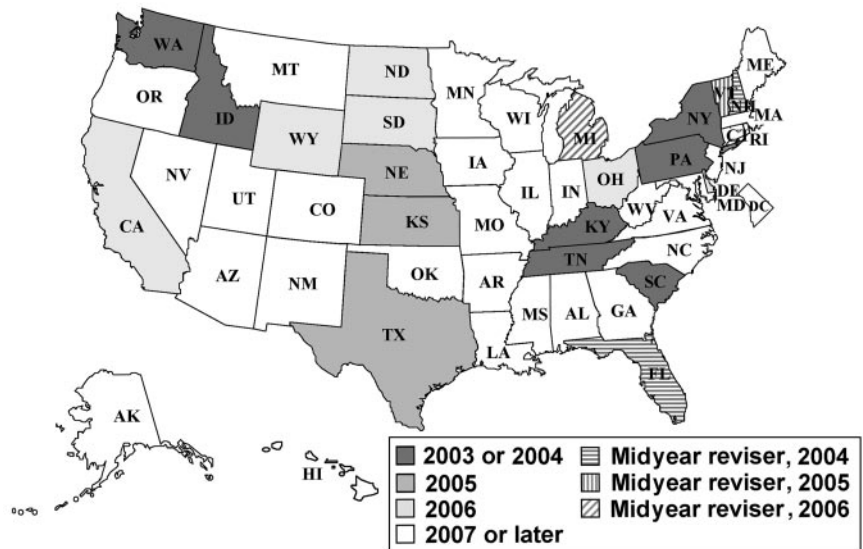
WA
MT
ND
MN
ME
OR
ID
SD
WI
VT
NH
MA
WY
MI
NY
CT
RI
NE
IA
PA
NJ
NV
UT
CO
IL
IN
OH
CA
KS
MO
WV
DE
MD
DC
VA
KY
NC
AZ
NM
OK
AR
TN
SC
MS
AL
GA
TX
LA
FL
AK
HI

2003 or 2004
2005
2006
2007 or later
Midyear reviser, 2004
Midyear reviser, 2005
Midyear reviser, 2006